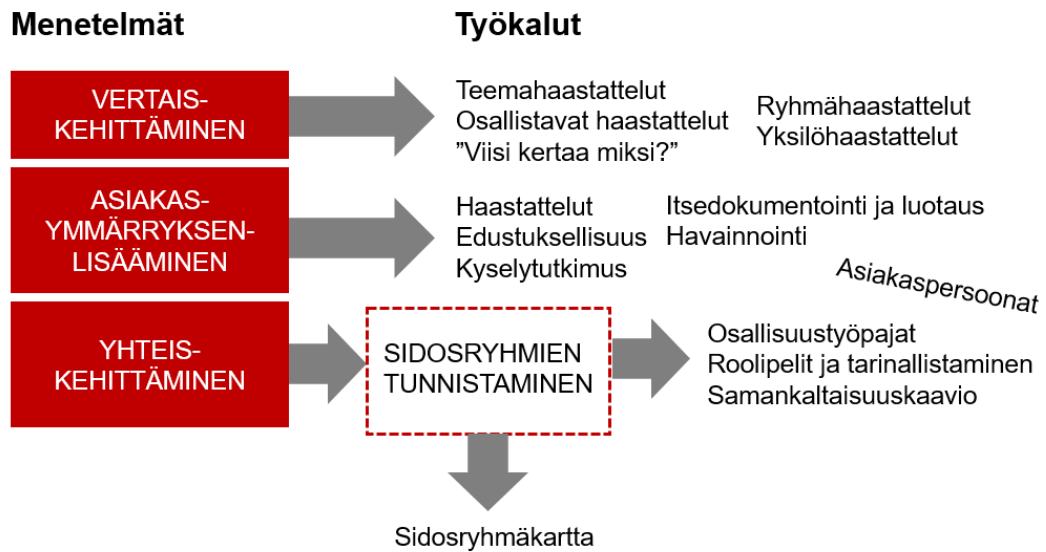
Menetelmät

Työkalut

VERTAIS-KEHITTÄMINEN

Teemahaastattelut
Osallistavat haastattelut
”Viisi kertaa miksi?”

Ryhmähaastattelut
Yksilöhaastattelut

ASIAKAS-YMMÄRRYKSEN-LISÄÄMINEN

Haastattelut
Edustuksellisuus
Kyselytutkimus

Itsedokumentointi ja luotaus
Havainnointi

Asiakaspersoonat

YHTEIS-KEHITTÄMINEN

SIDOSRYHMIEN TUNNISTAMINEN

Osallisuustyöpajat
Roolipelit ja tarinallistaminen
Samankaltaisuuskaavio

Sidosryhmäkartta